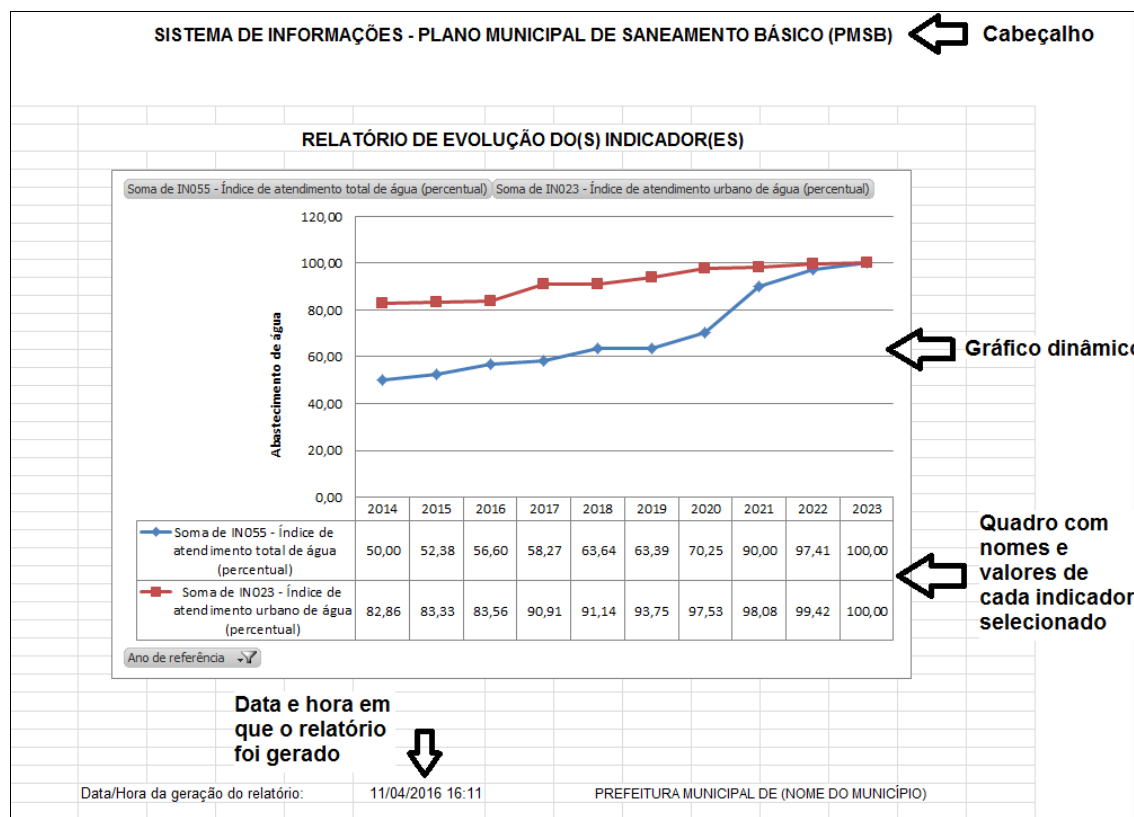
SISTEMA DE INFORMAÇÕES - PLANO MUNICIPAL DE SANEAMENTO BÁSICO (PMSB)

Cabeçalho

RELATÓRIO DE EVOLUÇÃO DO(S) INDICADOR(ES)

Soma de IN055 - Índice de atendimento total de água (percentual)
Soma de IN023 - Índice de atendimento urbano de água (percentual)

120,00
100,00
80,00
60,00
40,00
20,00
0,00

Abastecimento de água

Gráfico dinâmico

| | 2014 | 2015 | 2016 | 2017 | 2018 | 2019 | 2020 | 2021 | 2022 | 2023 |
|---|---|---|---|---|---|---|---|---|---|---|
| Soma de IN055 - Índice de atendimento total de água (percentual) | 50,00 | 52,38 | 56,60 | 58,27 | 63,64 | 63,39 | 70,25 | 90,00 | 97,41 | 100,00 |
| Soma de IN023 - Índice de atendimento urbano de água (percentual) | 82,86 | 83,33 | 83,56 | 90,91 | 91,14 | 93,75 | 97,53 | 98,08 | 99,42 | 100,00 |

Quadro com nomes e valores de cada indicador selecionado

Ano de referência

Data e hora em que o relatório foi gerado

Data/Hora da geração do relatório: 11/04/2016 16:11 PREFEITURA MUNICIPAL DE (NOME DO MUNICÍPIO)